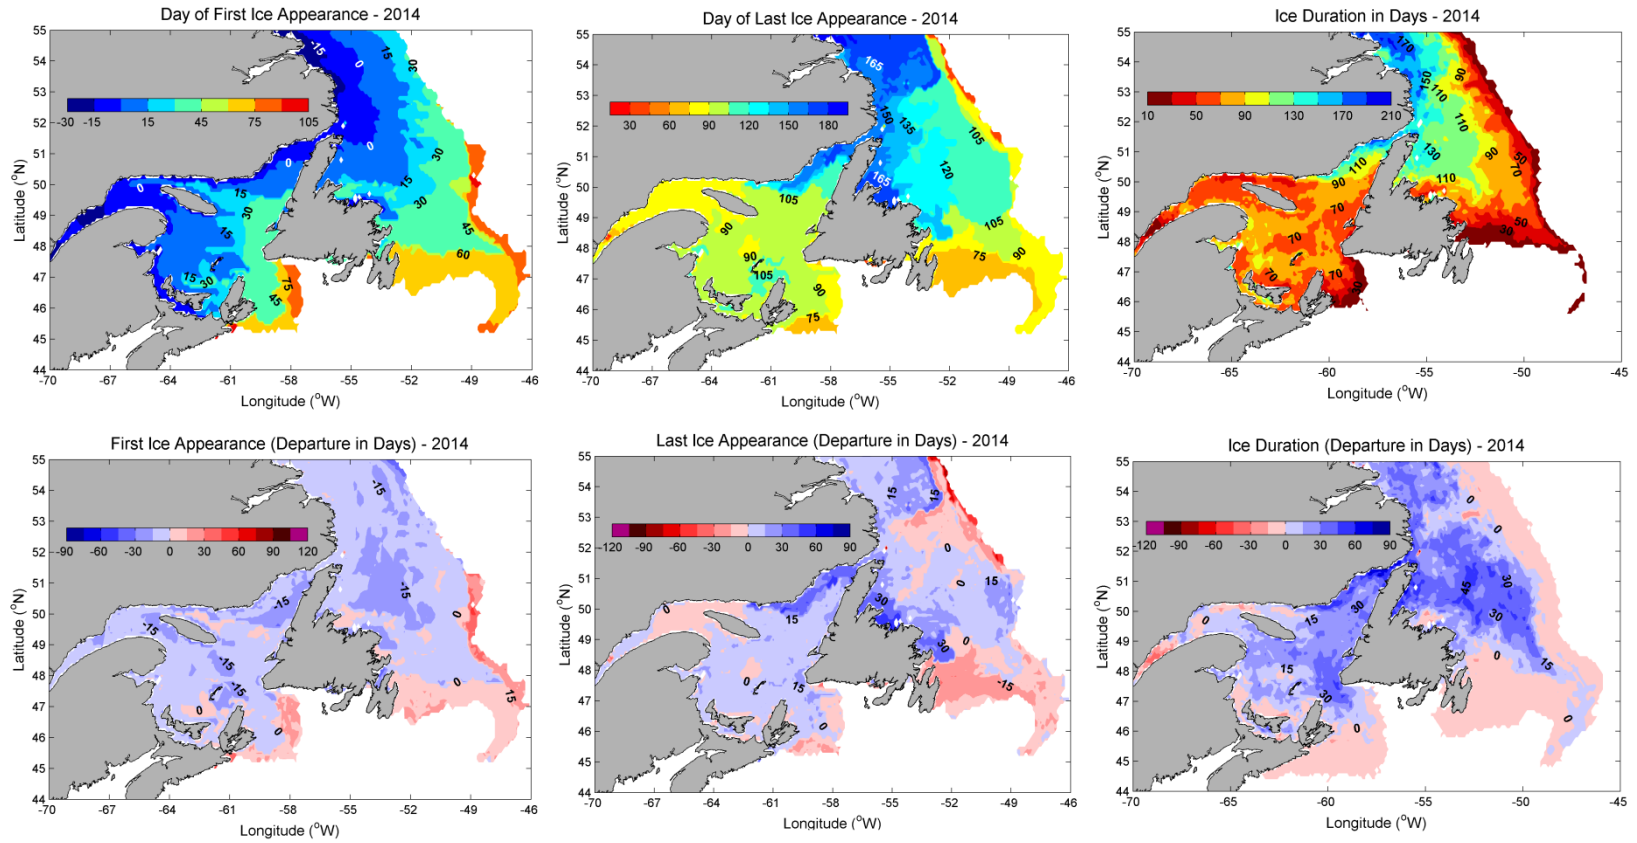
Day of First Ice Appearance - 2014

-30 -15 15 45 75 105

-15, 0, 30, 0, 0, 30, 15, 0, 15, 30, 30, 15, 45, 60, 15, 30, 75, 45

55 54 53 52 51 50 49 48 47 46 45 44

Latitude ($^o$N)

-70 -67 -64 -61 -58 -55 -52 -49 -46

Longitude ($^o$W)

Day of Last Ice Appearance - 2014

30 60 90 120 150 180

165, 150, 135, 105, 120, 165, 105, 90, 105, 90, 105, 90, 75, 90, 75

55 54 53 52 51 50 49 48 47 46 45 44

Latitude ($^o$N)

-70 -67 -64 -61 -58 -55 -52 -49 -46

Longitude ($^o$W)

Ice Duration in Days - 2014

10 50 90 130 170 210

170, 150, 90, 110, 110, 130, 90, 50, 70, 110, 110, 90, 70, 50, 30, 70, 70, 70, 30

55 54 53 52 51 50 49 48 47 46 45 44

Latitude ($^o$N)

-70 -65 -60 -55 -50 -45

Longitude ($^o$W)

First Ice Appearance (Departure in Days) - 2014

-90 -60 -30 0 30 60 90 120

-15, -15, -15, -15, 0, -15, -15, 0, 0, 0, 15

55 54 53 52 51 50 49 48 47 46 45 44

Latitude ($^o$N)

-70 -67 -64 -61 -58 -55 -52 -49 -46

Longitude ($^o$W)

Last Ice Appearance (Departure in Days) - 2014

-120 -90 -60 -30 0 30 60 90

15, 15, 0, 0, 15, 0, 30, 15, 0, 30, 0, 15, -15, 0

55 54 53 52 51 50 49 48 47 46 45 44

Latitude ($^o$N)

-70 -67 -64 -61 -58 -55 -52 -49 -46

Longitude ($^o$W)

Ice Duration (Departure in Days) - 2014

-120 -90 -60 -30 0 30 60 90

0, 0, 45, 30, 30, 0, 30, 15, 15, 0, 15, 30, 0, 0

55 54 53 52 51 50 49 48 47 46 45 44

Latitude ($^o$N)

-70 -65 -60 -55 -50 -45

Longitude ($^o$W)